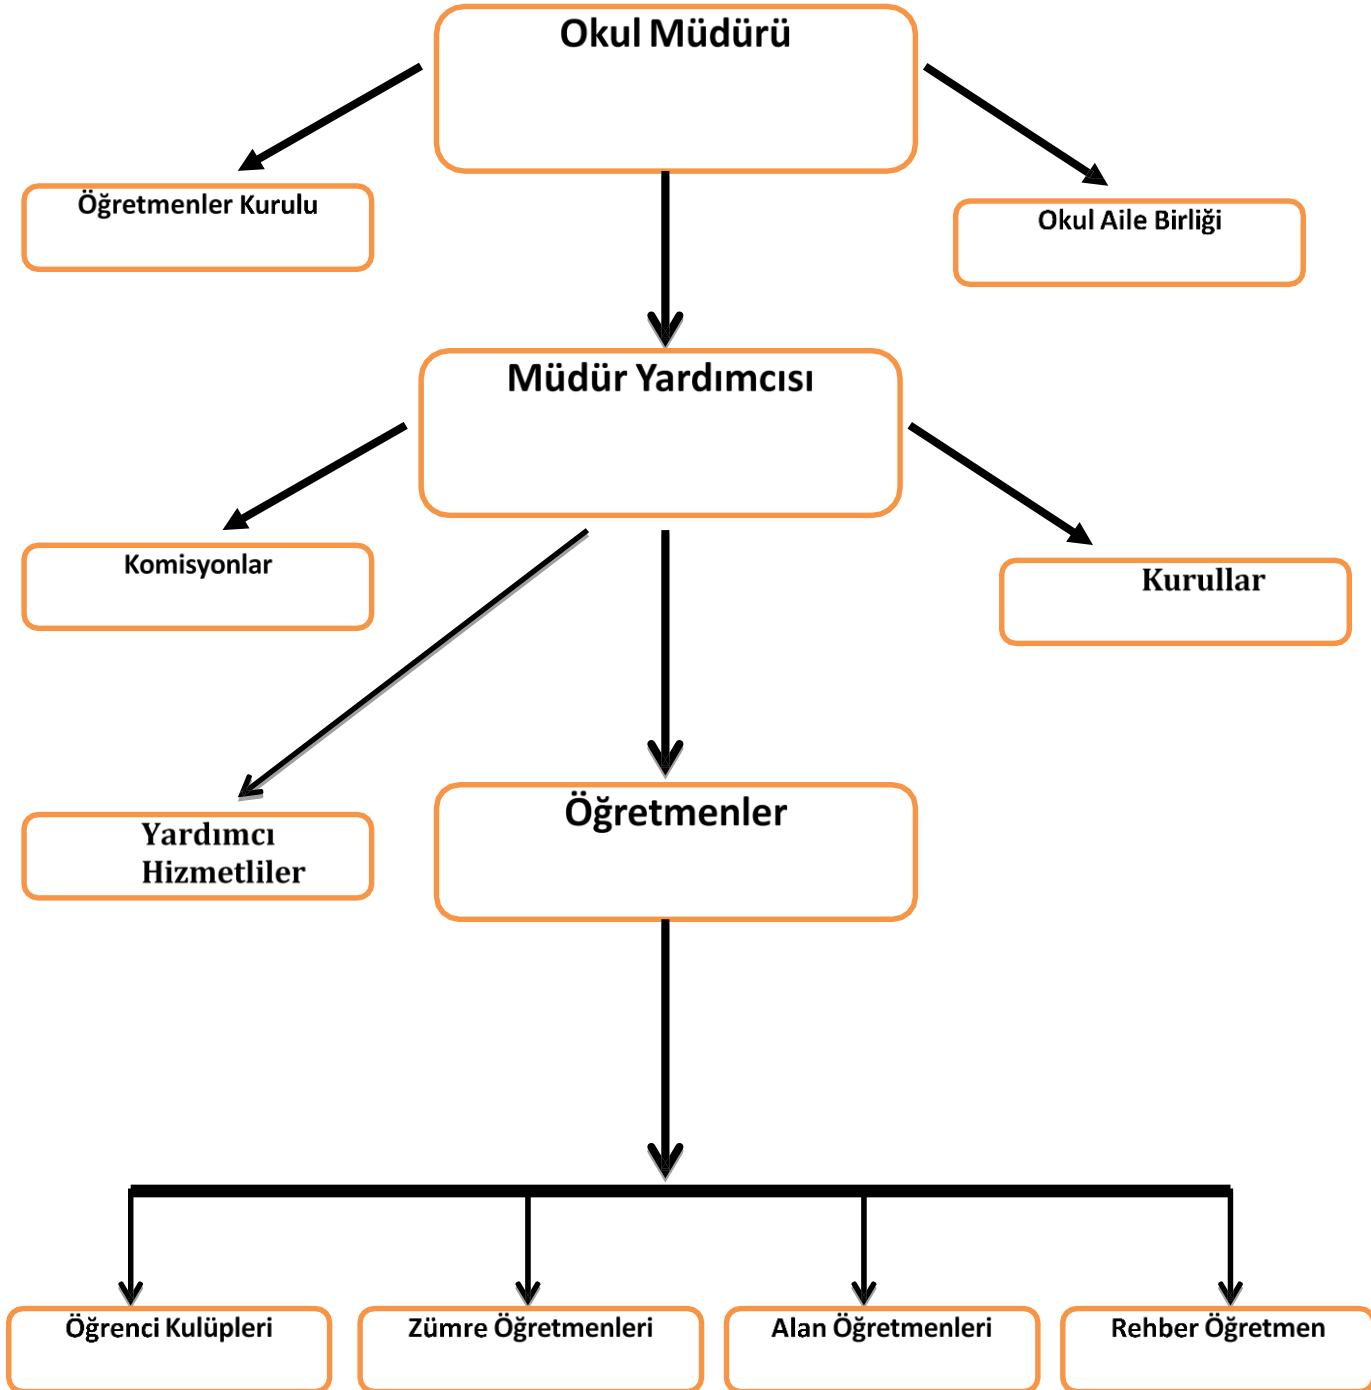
Okul Müdürü

Öğretmenler Kurulu

Okul Aile Birliği

Müdür Yardımcısı

Komisyonlar

Kurullar

Yardımcı Hizmetliler

Öğretmenler

Öğrenci Kulüpleri

Zümre Öğretmenleri

Alan Öğretmenleri

Rehber Öğretmen